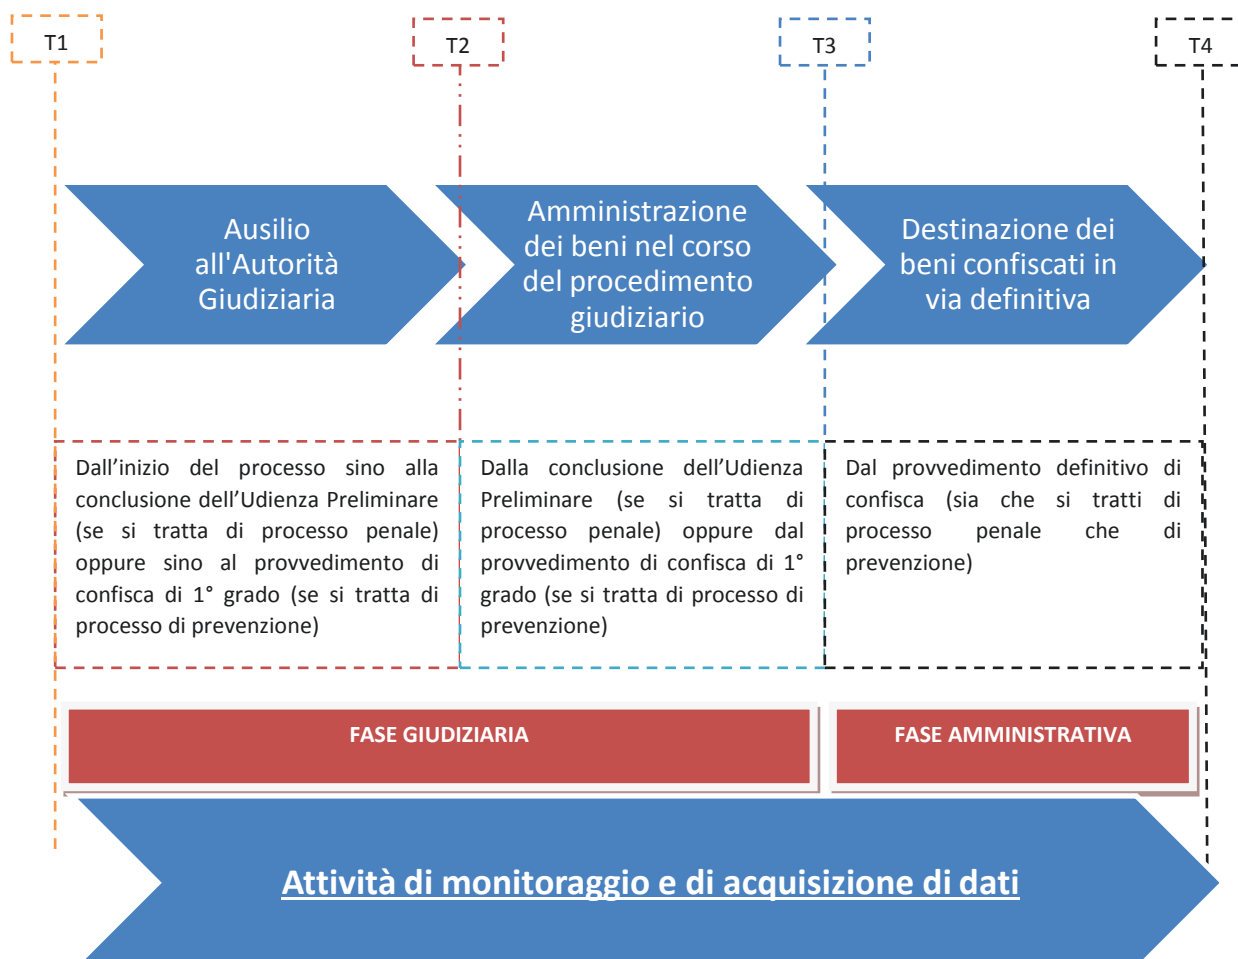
T1

T2

T3

T4

Ausilio all'Autorità Giudiziaria

Amministrazione dei beni nel corso del procedimento giudiziario

Destinazione dei beni confiscati in via definitiva

Dall'inizio del processo sino alla conclusione dell'Udienza Preliminare (se si tratta di processo penale) oppure sino al provvedimento di confisca di 1° grado (se si tratta di processo di prevenzione)

Dalla conclusione dell'Udienza Preliminare (se si tratta di processo penale) oppure dal provvedimento di confisca di 1° grado (se si tratta di processo di prevenzione)

Dal provvedimento definitivo di confisca (sia che si tratti di processo penale che di prevenzione)

FASE GIUDIZIARIA

FASE AMMINISTRATIVA

Attività di monitoraggio e di acquisizione di dati